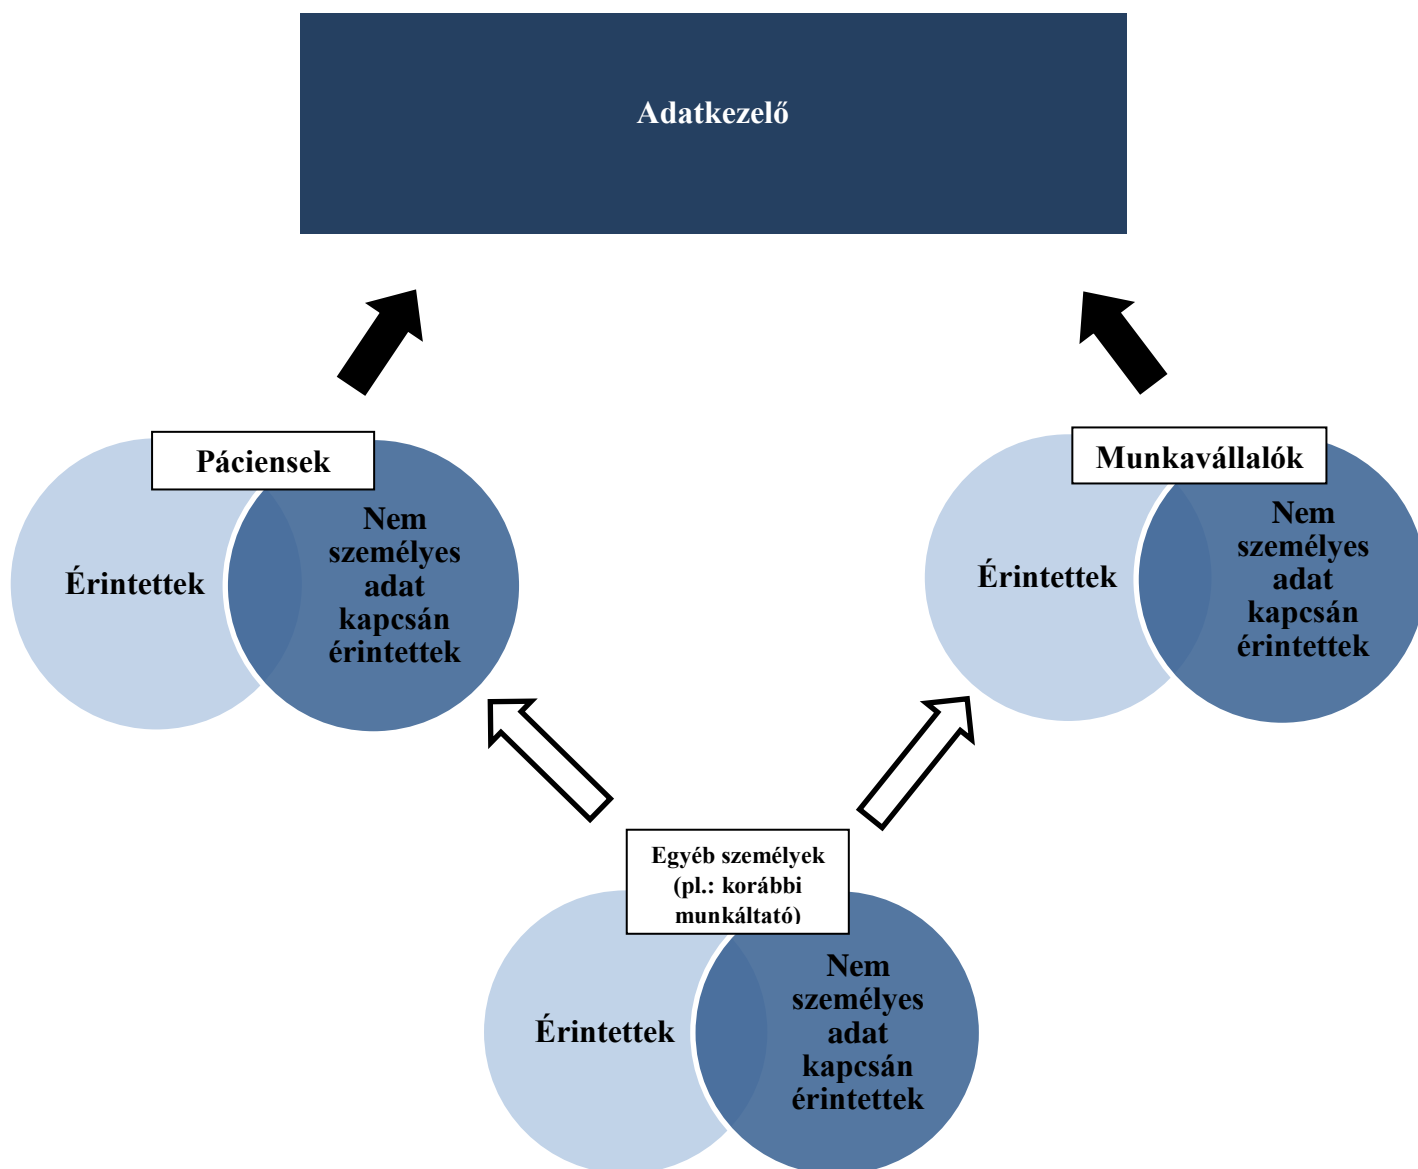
Adatkezelő

Páciensek

Érintettek

Nem személyes adat kapcsán érintettek

Munkavállalók

Érintettek

Nem személyes adat kapcsán érintettek

Egyéb személyek (pl.: korábbi munkáltató)

Érintettek

Nem személyes adat kapcsán érintettek